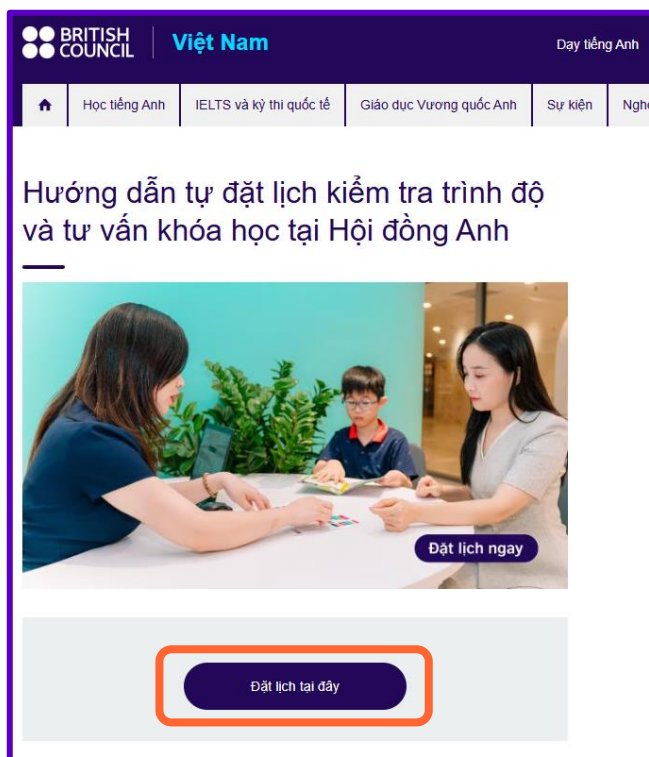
BRITISH COUNCIL Việt Nam

Dạy tiếng Anh

Học tiếng Anh | IELTS và kỳ thi quốc tế | Giáo dục Vương quốc Anh | Sự kiện | Ngh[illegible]

Hướng dẫn tự đặt lịch kiểm tra trình độ và tư vấn khóa học tại Hội đồng Anh

Đặt lịch ngay

Đặt lịch tại đây